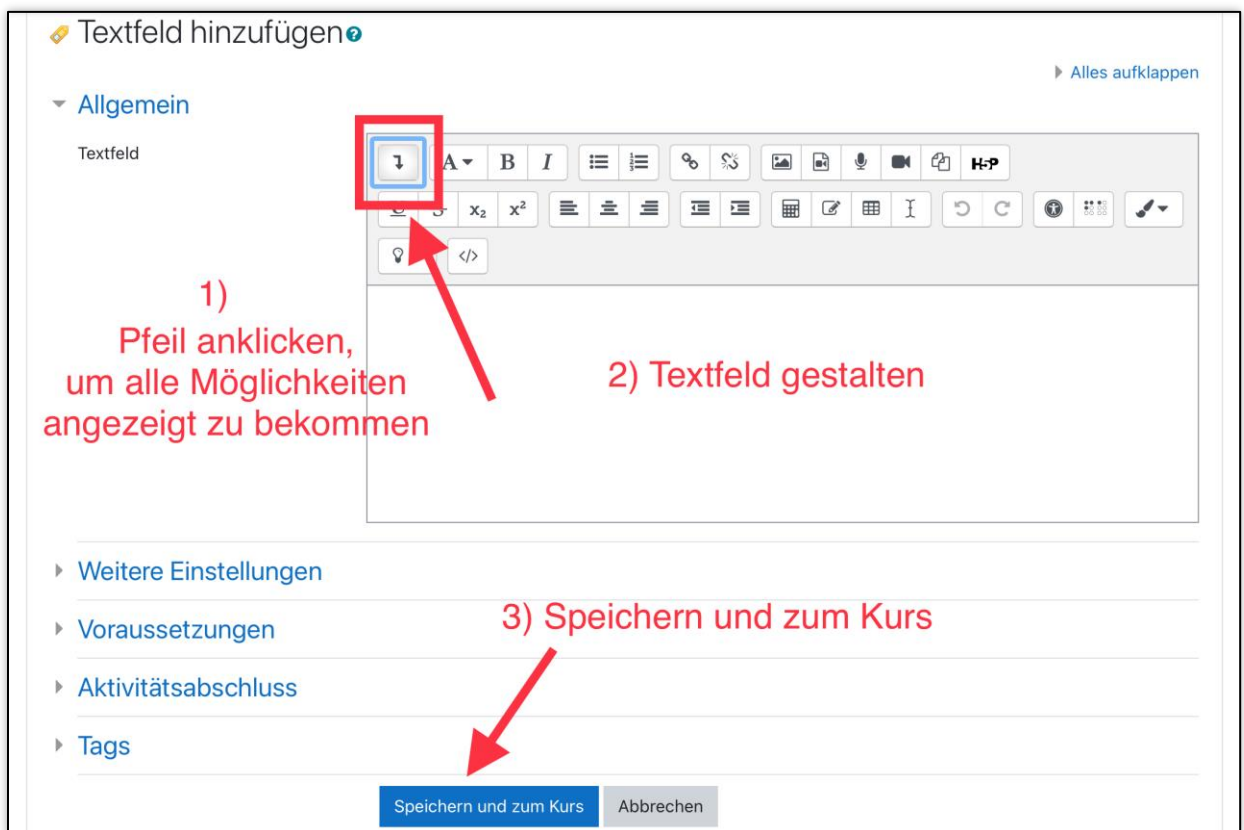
Textfeld hinzufügen

Alles aufklappen

Allgemein

Textfeld

A B I H-P

$x_2$ $x^2$

1)
Pfeil anklicken, um alle Möglichkeiten angezeigt zu bekommen

2) Textfeld gestalten

Weitere Einstellungen

3) Speichern und zum Kurs

Voraussetzungen

Aktivitätsabschluss

Tags

Speichern und zum Kurs

Abbrechen